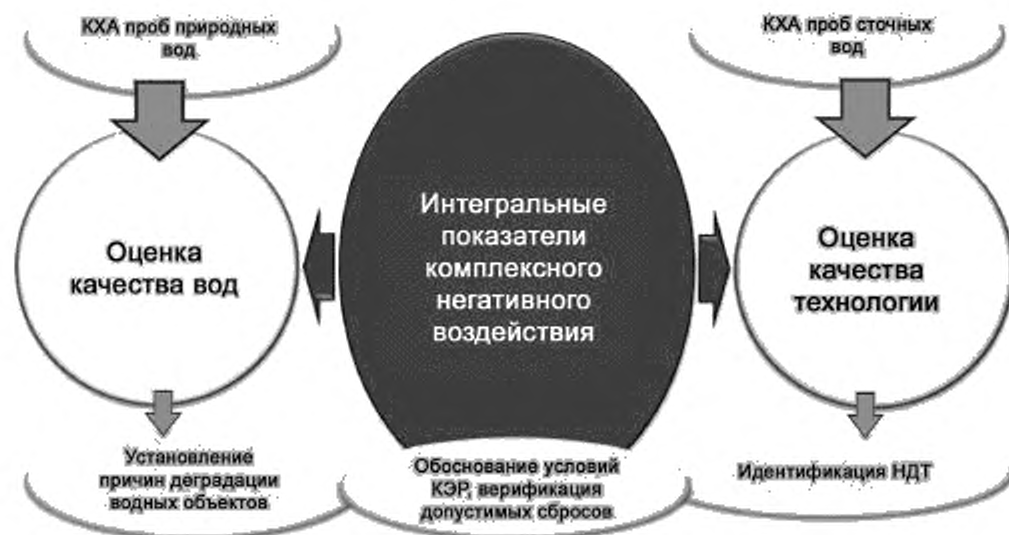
КХА проб природных вод

КХА проб сточных вод

Оценка качества вод

Интегральные показатели комплексного негативного воздействия

Оценка качества технологии

Установление причин деградации водных объектов

Обоснование условий КЭР, верификация допустимых сбросов

Идентификация НДТ